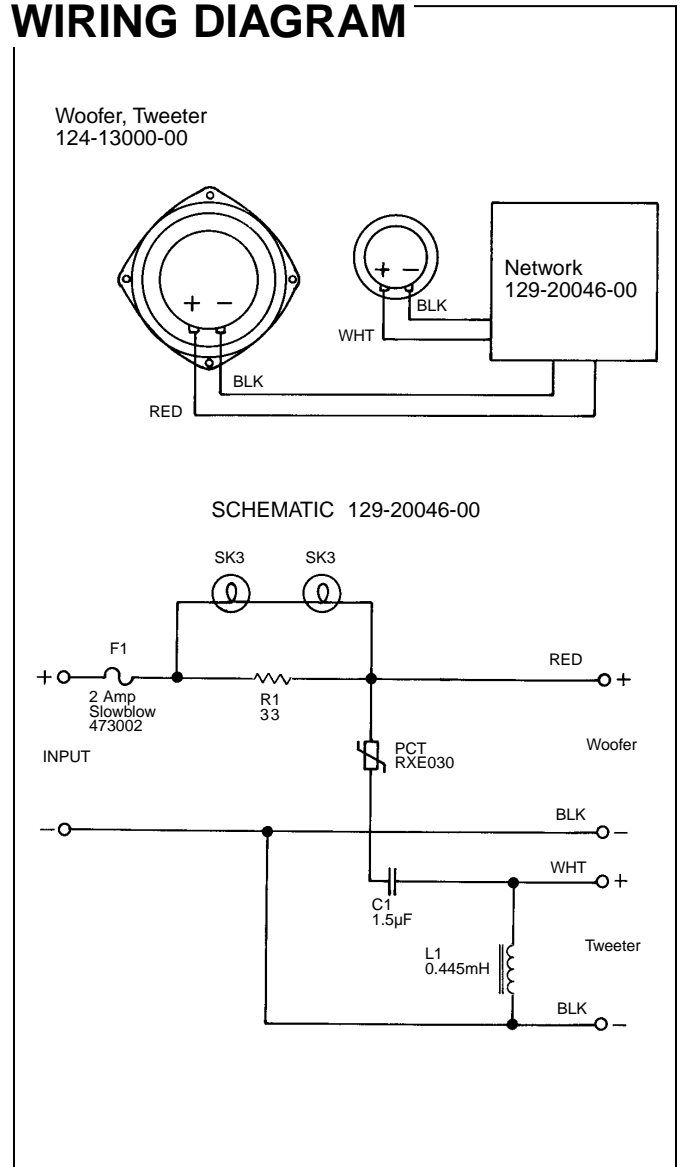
WIRING DIAGRAM

Woofer, Tweeter
124-13000-00

+ −

+ −

Network
129-20046-00

BLK

WHT

BLK

RED

SCHEMATIC 129-20046-00

SK3 SK3

F1

+

2 Amp
Slowblow
473002

R1
33

RED

+

INPUT

PCT
RXE030

Woofer

−

BLK

−

WHT

+

C1
1.5µF

L1
0.445mH

Tweeter

BLK

−